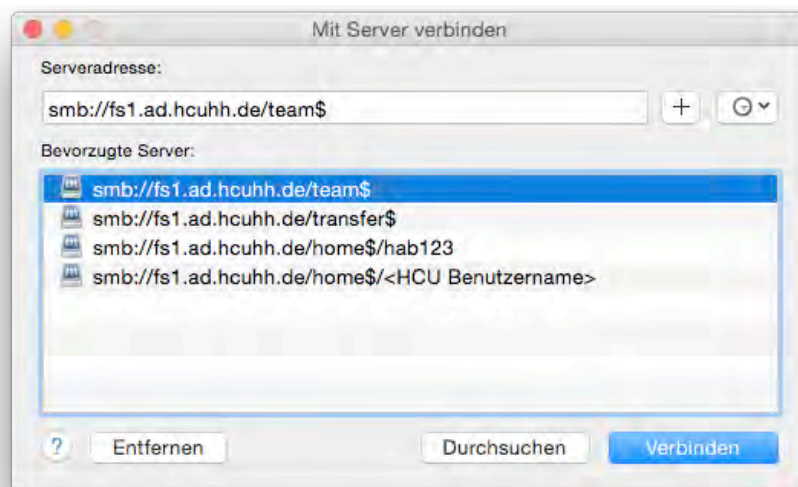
Mit Server verbinden

Serveradresse:

smb://fs1.ad.hcuhh.de/team$

+

Bevorzugte Server:

smb://fs1.ad.hcuhh.de/team$
smb://fs1.ad.hcuhh.de/transfer$
smb://fs1.ad.hcuhh.de/home$/hab123
smb://fs1.ad.hcuhh.de/home$/<HCU Benutzername>

?

Entfernen

Durchsuchen

Verbinden